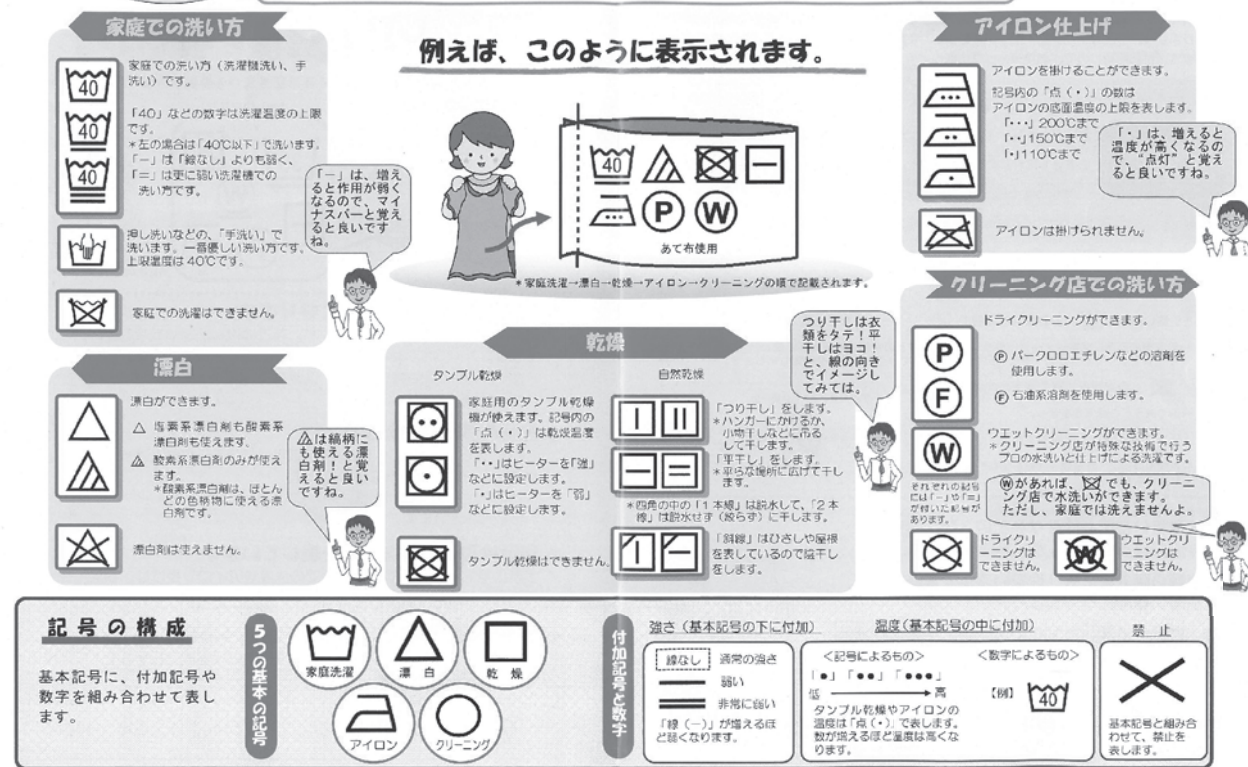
家庭での洗い方

40

家庭での洗い方（洗濯機洗い、手洗い）です。

40

「40」などの数字は洗濯温度の上限です。
＊左の場合は「40℃以下」で洗います。
「―」は「線なし」よりも弱く、
「＝」は更に弱い洗濯機での洗い方です。

40

「―」は、増えると作用が弱くなるので、マイナスバーと覚えると良いですね。

押し洗いなどの、「手洗い」で洗います。一番優しい洗い方です。上限温度は40℃です。

家庭での洗濯はできません。

例えば、このように表示されます。

40

P W

あて布使用

＊家庭洗濯→漂白→乾燥→アイロン→クリーニングの順で記載されます。

アイロン仕上げ

アイロンを掛けることができます。
記号内の「点（・）」の数はアイロンの底面温度の上限を表します。
「・・・」200℃まで
「・・」150℃まで
「・」110℃まで

「・」は、増えると温度が高くなるので、"点灯"と覚えると良いですね。

アイロンは掛けられません。

クリーニング店での洗い方

ドライクリーニングができます。

P

Ⓟ パークロロエチレンなどの溶剤を使用します。

F

Ⓕ 石油系溶剤を使用します。

W

ウエットクリーニングができます。
＊クリーニング店が特殊な技術で行うプロの水洗いと仕上げによる洗濯です。

それぞれの記号には「―」や「＝」が付いた記号があります。

Ⓦがあれば、☒でも、クリーニング店で水洗いができます。
ただし、家庭では洗えませんよ。

ドライクリーニングはできません。

ウエットクリーニングはできません。

漂白

漂白ができます。

△ 塩素系漂白剤も酸素系漂白剤も使えます。

酸素系漂白剤のみが使えます。
＊酸素系漂白剤は、ほとんどの色柄物に使える漂白剤です。

△は縞柄にも使える漂白剤！と覚えると良いですね。

漂白剤は使えません。

乾燥

タンブル乾燥

家庭用のタンブル乾燥機が使えます。記号内の「点（・）」は乾燥温度を表します。
「・・」はヒーターを「強」などに設定します。
「・」はヒーターを「弱」などに設定します。

タンブル乾燥はできません。

自然乾燥

「つり干し」をします。
＊ハンガーにかけるか、小物干しなどに吊るして干します。

「平干し」をします。
＊平らな場所に広げて干します。

＊四角の中の「1本線」は脱水して、「2本線」は脱水せず（絞らず）に干します。

「斜線」はひさしや屋根を表しているので陰干しをします。

つり干しは衣類をタテ！平干しはヨコ！と、線の向きでイメージしてみては。

記号の構成

基本記号に、付加記号や数字を組み合わせて表します。

5つの基本の記号

家庭洗濯

漂白

乾燥

アイロン

クリーニング

付加記号と数字

強さ（基本記号の下に付加）

線なし　通常の強さ

弱い

非常に弱い

「線（―）」が増えるほど弱くなります。

温度（基本記号の中に付加）

＜記号によるもの＞

「●」「●●」「●●●」

低 ――→ 高

＜数字によるもの＞

【例】 40

タンブル乾燥やアイロンの温度は「点（・）」で表します。数が増えるほど温度は高くなります。

禁止

基本記号と組み合わせて、禁止を表します。